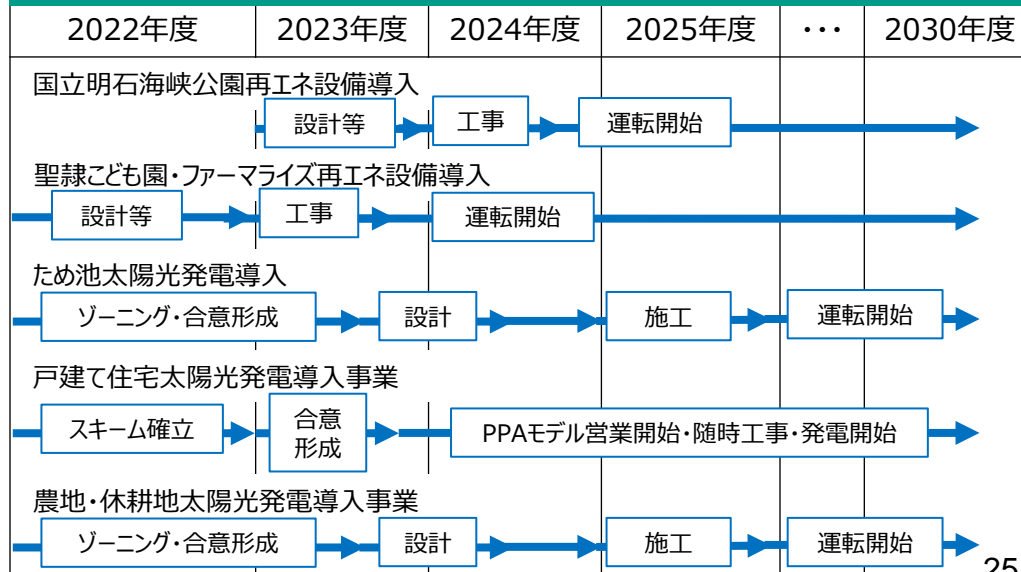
| 2022年度 | 2023年度 | 2024年度 | 2025年度 | ・・・ | 2030年度 |
|---|---|---|---|---|---|

国立明石海峡公園再エネ設備導入

設計等 工事 運転開始

聖隷こども園・ファーマライズ再エネ設備導入

設計等 工事 運転開始

ため池太陽光発電導入

ゾーニング・合意形成 設計 施工 運転開始

戸建て住宅太陽光発電導入事業

スキーム確立 合意形成 PPAモデル営業開始・随時工事・発電開始

農地・休耕地太陽光発電導入事業

ゾーニング・合意形成 設計 施工 運転開始

25